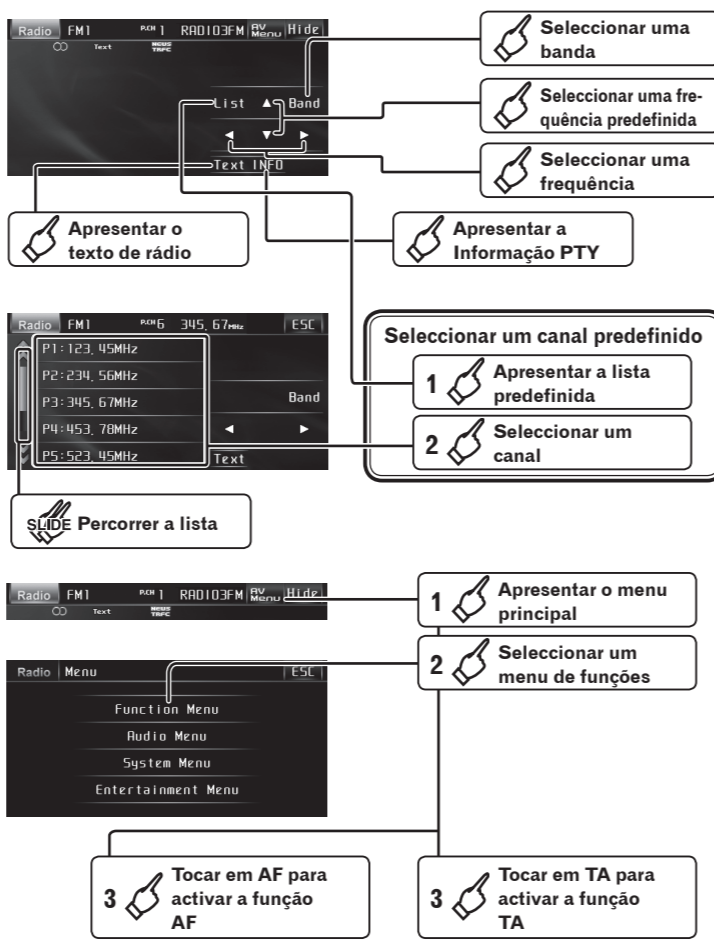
Radio FM1 P.CH 1 RADIO3FM AV Menu Hide
Text NEWS TRFC
List Band
Text INFO

Seleccionar uma banda

Seleccionar uma frequência predefinida

Seleccionar uma frequência

Apresentar o texto de rádio

Apresentar a Informação PTY

Radio FM1 P.CH 6 345, 67MHz ESC
P1:123, 45MHz
P2:234, 56MHz
P3:345, 67MHz
P4:453, 78MHz
P5:523, 45MHz
Band
Text

Seleccionar um canal predefinido
1 Apresentar a lista predefinida
2 Seleccionar um canal

SLIDE Percorrer a lista

Radio FM1 P.CH 1 RADIO3FM AV Menu Hide
Text NEWS TRFC

1 Apresentar o menu principal

Radio Menu ESC
Function Menu
Audio Menu
System Menu
Entertainment Menu

2 Seleccionar um menu de funções

3 Tocar em AF para activar a função AF

3 Tocar em TA para activar a função TA